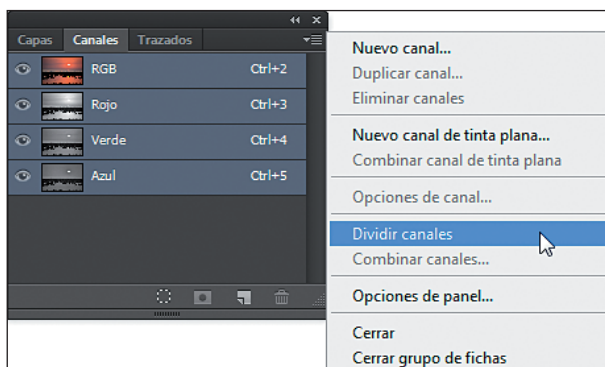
Capas Canales Trazados

RGB Ctrl+2
Rojo Ctrl+3
Verde Ctrl+4
Azul Ctrl+5

Nuevo canal...
Duplicar canal...
Eliminar canales
Nuevo canal de tinta plana...
Combinar canal de tinta plana
Opciones de canal...
Dividir canales
Combinar canales...
Opciones de panel...
Cerrar
Cerrar grupo de fichas